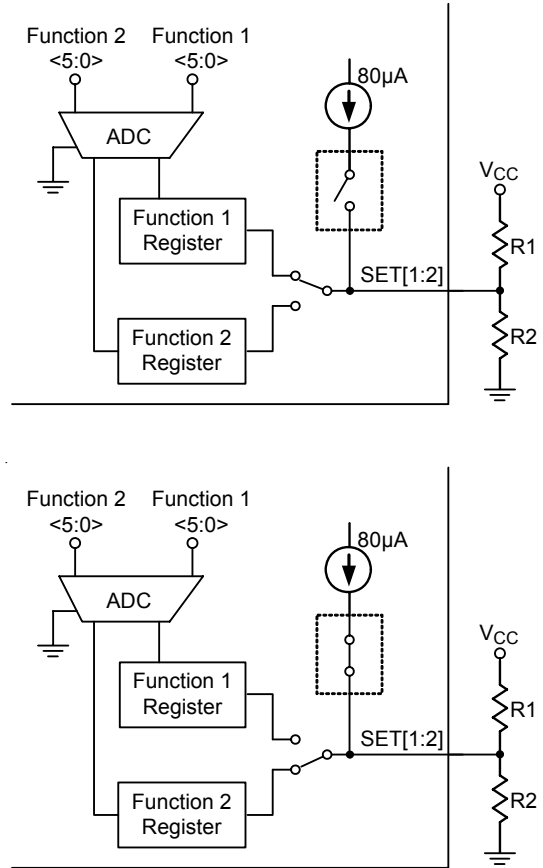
Function 2 <5:0>
Function 1 <5:0>
ADC
80µA
Function 1 Register
Function 2 Register
SET[1:2]
$V_{CC}$
R1
R2

Function 2 <5:0>
Function 1 <5:0>
ADC
80µA
Function 1 Register
Function 2 Register
SET[1:2]
$V_{CC}$
R1
R2